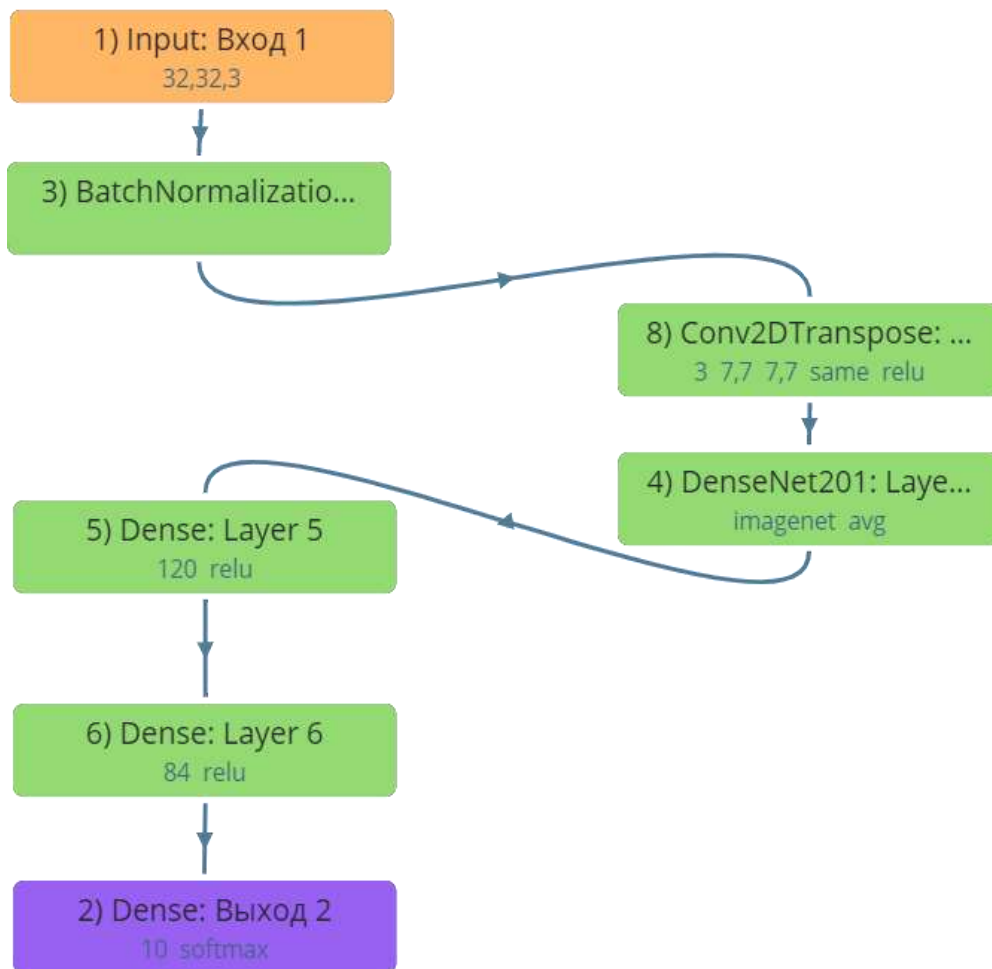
1) Input: Вход 1
32,32,3

3) BatchNormalizatio...

8) Conv2DTranspose: ...
3 7,7 7,7 same relu

4) DenseNet201: Laye...
imagenet avg

5) Dense: Layer 5
120 relu

6) Dense: Layer 6
84 relu

2) Dense: Выход 2
10 softmax